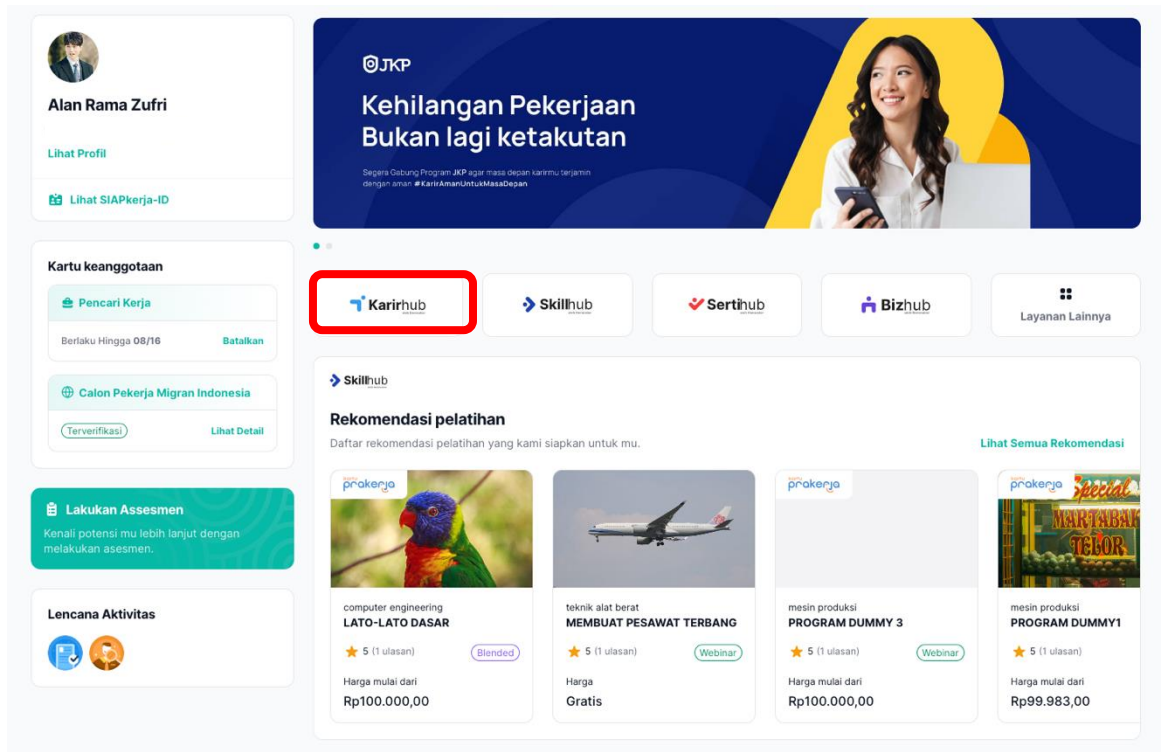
Alan Rama Zufri

Lihat Profil

Lihat SIAPkerja-ID

Kartu keanggotaan

Pencari Kerja

Berlaku Hingga 08/16 Batalkan

Calon Pekerja Migran Indonesia

Terverifikasi Lihat Detail

Lakukan Assesmen

Kenali potensi mu lebih lanjut dengan melakukan asesmen.

Lencana Aktivitas

JKP

Kehilangan Pekerjaan Bukan lagi ketakutan

Segera Gabung Program JKP agar masa depan karirmu terjamin dengan aman #KarirAmanUntukMasaDepan

Karirhub

Skillhub

Sertihub

Bizhub

Layanan Lainnya

Skillhub

Rekomendasi pelatihan

Daftar rekomendasi pelatihan yang kami siapkan untuk mu.

Lihat Semua Rekomendasi

prakerja

computer engineering
LATO-LATO DASAR
5 (1 ulasan) Blended
Harga mulai dari
Rp100.000,00

teknik alat berat
MEMBUAT PESAWAT TERBANG
5 (1 ulasan) Webinar
Harga
Gratis

prakerja

mesin produksi
PROGRAM DUMMY 3
5 (1 ulasan) Webinar
Harga mulai dari
Rp100.000,00

prakerja

Special MARTABAK TELOR

mesin produksi
PROGRAM DUMMY1
5 (1 ulasan)
Harga mulai dari
Rp99.983,00